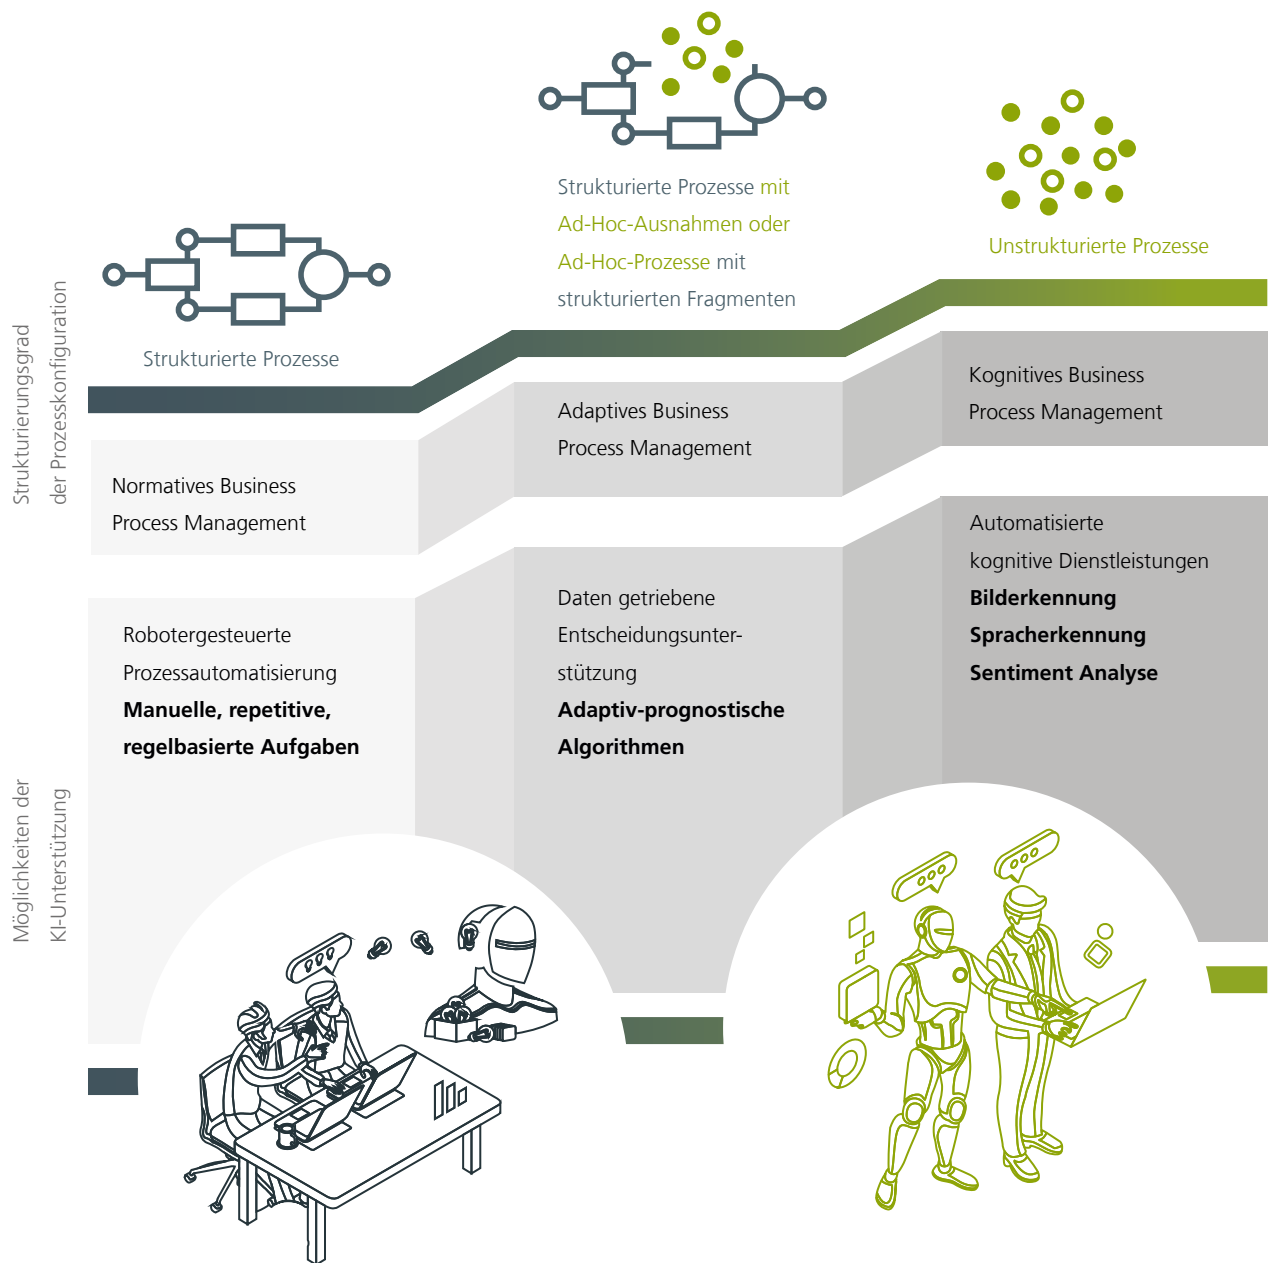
Strukturierungsgrad der Prozesskonfiguration

Strukturierte Prozesse

Strukturierte Prozesse mit Ad-Hoc-Ausnahmen oder Ad-Hoc-Prozesse mit strukturierten Fragmenten

Unstrukturierte Prozesse

Normatives Business Process Management

Adaptives Business Process Management

Kognitives Business Process Management

Möglichkeiten der KI-Unterstützung

Robotergesteuerte Prozessautomatisierung
**Manuelle, repetitive, regelbasierte Aufgaben**

Daten getriebene Entscheidungsunterstützung
**Adaptiv-prognostische Algorithmen**

Automatisierte kognitive Dienstleistungen
**Bilderkennung**
**Spracherkennung**
**Sentiment Analyse**